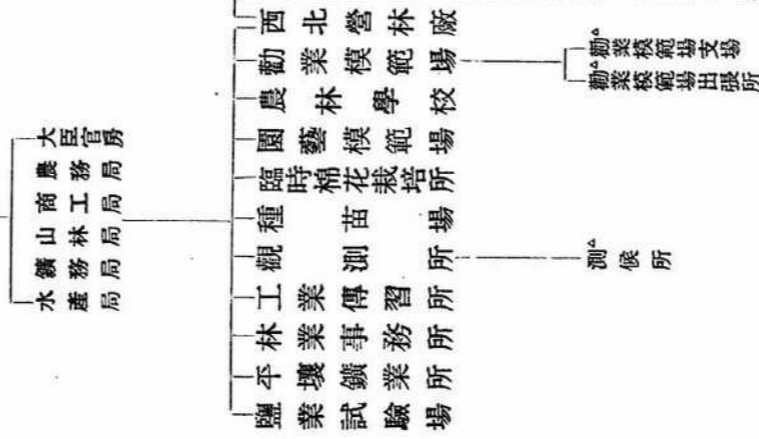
大臣官房
農務局
商工局
山林局
鑛務局
水産局

西北營林廠
勸業模範場
農林學校
園藝模範場
臨時棉花栽培所
種苗場
觀測所
工業傳習所
林業事務所
平壤鑛業所
鹽業試驗場

勸業模範場支場
勸業模範場出張所

測候所